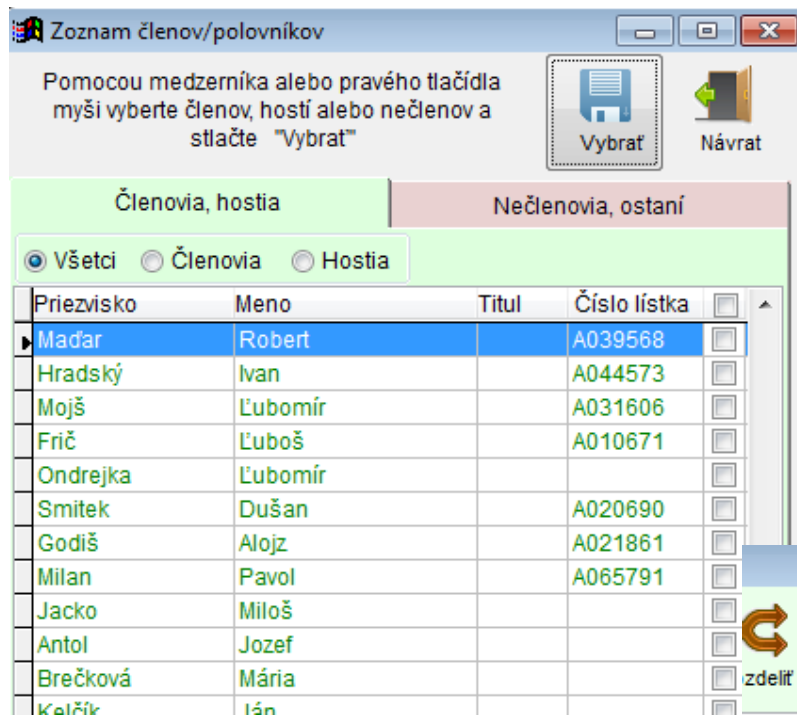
Zoznam členov/polovníkov

Pomocou medzerníka alebo pravého tlačídla myši vyberte členov, hostí alebo nečlenov a stlačte "Vybrat"

Vybrať

Návrat

Členovia, hostia

Nečlenovia, ostaní

Všetci Členovia Hostia

| Priezvisko | Meno | Titul | Číslo lístka |
|---|---|---|---|
| Maďar | Robert | | A039568 |
| Hradský | Ivan | | A044573 |
| Mojš | Ľubomír | | A031606 |
| Frič | Ľuboš | | A010671 |
| Ondrejka | Ľubomír | | |
| Smitek | Dušan | | A020690 |
| Godiš | Alojz | | A021861 |
| Milan | Pavol | | A065791 |
| Jacko | Miloš | | |
| Antol | Jozef | | |
| Brečková | Mária | | |
| Kelčík | Ján | | |

zdeliť